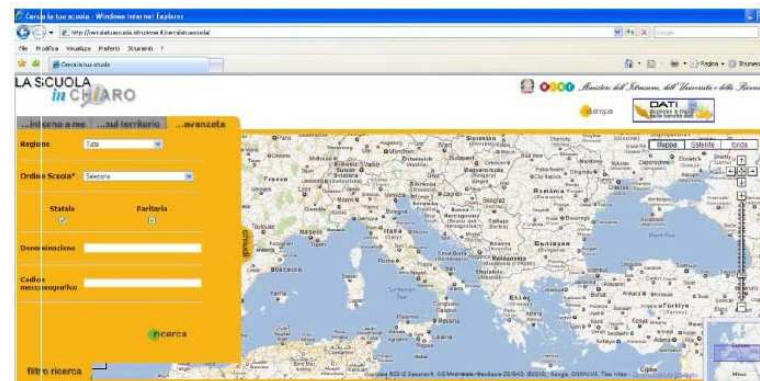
Cerca la tua scuola - Windows Internet Explorer

http://www.lascuolainchiaro.it/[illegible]

File Modifica Visualizza Preferiti Strumenti ?

Cerca la tua scuola

LA SCUOLA in CHIARO

Ministero dell'Istruzione, dell'Università e della Ricerca

stampa

DATI

...intorno a me ...sul territorio ...avanzata

Regione Tutte

Ordine Scuola* Seleziona

Statale Paritaria

Denominazione

Codice meccanografico

ricerca

chiudi

filtro ricerca

Mappa Satellite Ibrida